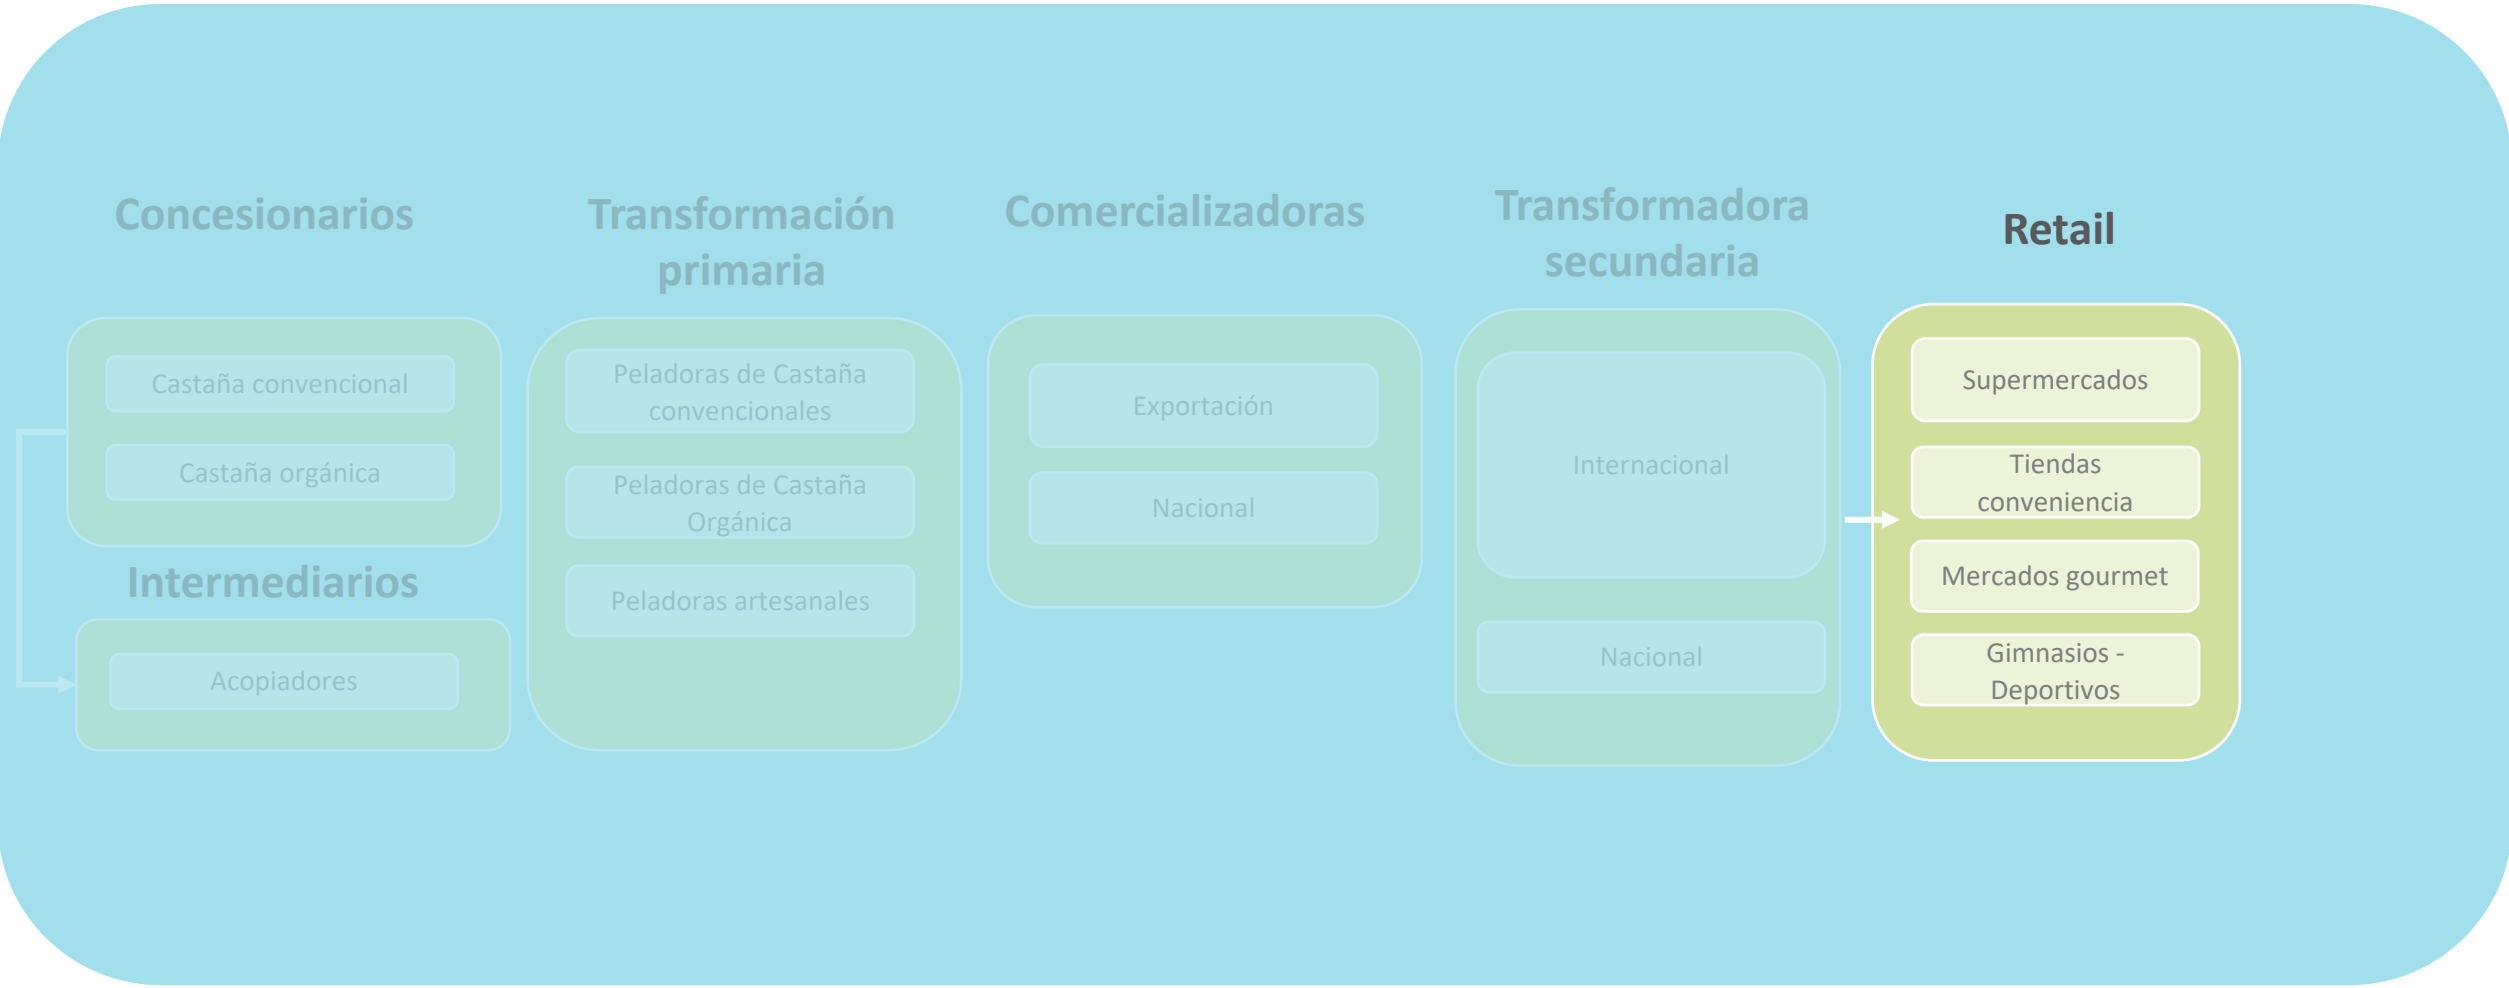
Concesionarios

Castaña convencional

Castaña orgánica

Intermediarios

Acopiadores

Transformación primaria

Peladoras de Castaña convencionales

Peladoras de Castaña Orgánica

Peladoras artesanales

Comercializadoras

Exportación

Nacional

Transformadora secundaria

Internacional

Nacional

Retail

Supermercados

Tiendas conveniencia

Mercados gourmet

Gimnasios - Deportivos